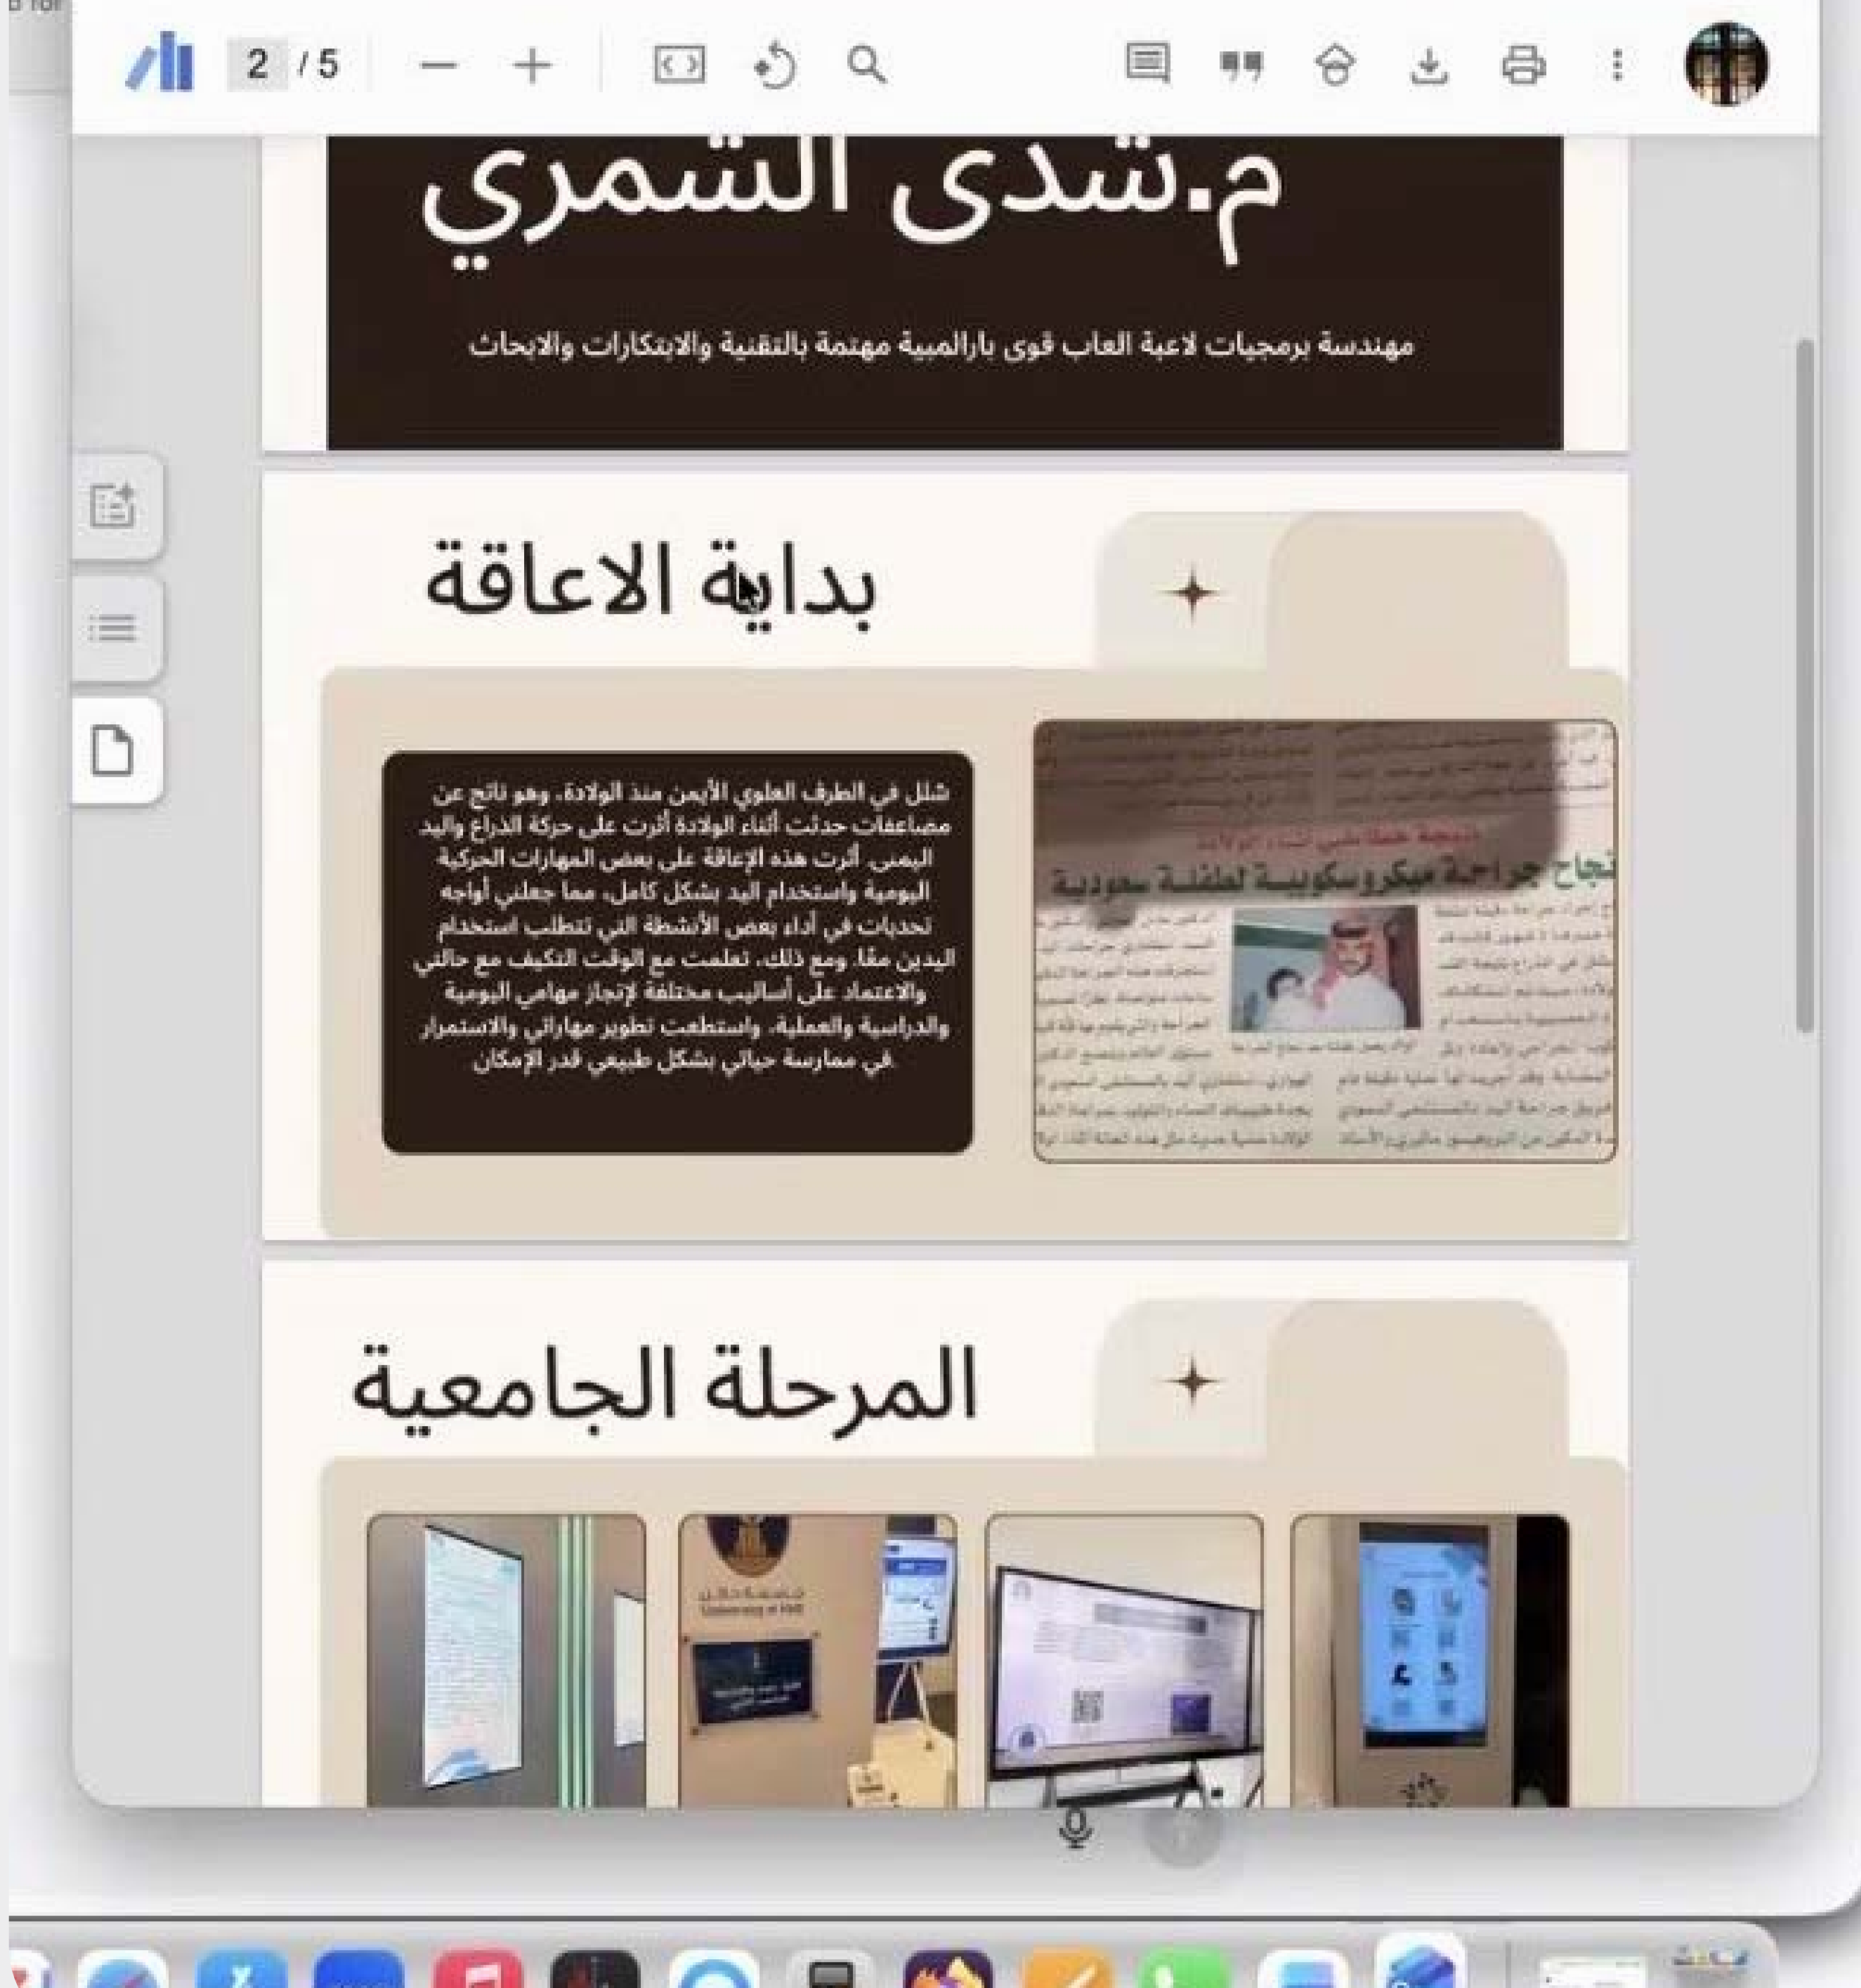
2 / 5

م.شدى الشمري

مهندسة برمجيات لاعبة العاب قوى بارالمبية مهتمة بالتقنية والابتكارات والابحاث

بداية الاعاقة

شلل في الطرف العلوي الأيمن منذ الولادة، وهو ناتج عن مضاعفات حدثت أثناء الولادة أثرت على حركة الذراع واليد اليمنى. أثرت هذه الإعاقة على بعض المهارات الحركية اليومية واستخدام اليد بشكل كامل، مما جعلني أواجه تحديات في أداء بعض الأنشطة التي تتطلب استخدام اليدين معًا. ومع ذلك، تعلمت مع الوقت التكيف مع حالتي والاعتماد على أساليب مختلفة لإنجاز مهامي اليومية والدراسية والعملية، واستطعت تطوير مهاراتي والاستمرار في ممارسة حياتي بشكل طبيعي قدر الإمكان.

نجاح جراحة ميكروسكوبية لطفلة سعودية

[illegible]

المرحلة الجامعية

جامعة حائل
University of Hail